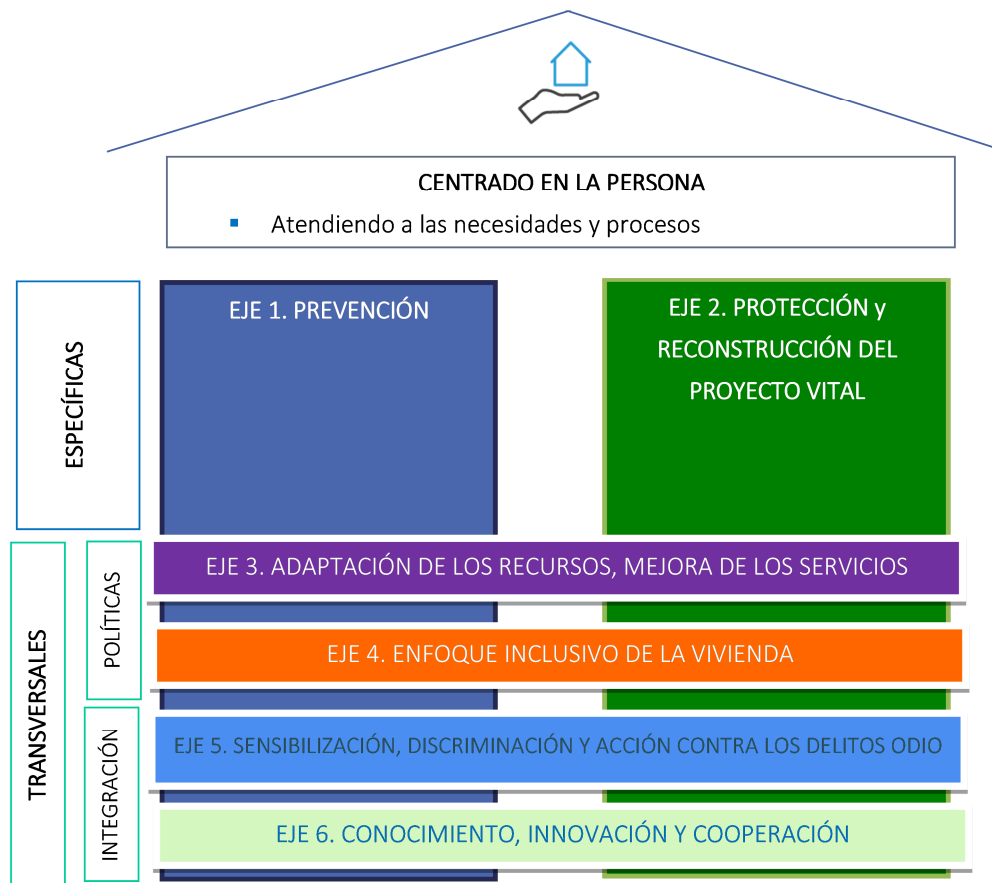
CENTRADO EN LA PERSONA

Atendiendo a las necesidades y procesos

ESPECÍFICAS

EJE 1. PREVENCIÓN

EJE 2. PROTECCIÓN y RECONSTRUCCIÓN DEL PROYECTO VITAL

TRANSVERSALES

POLÍTICAS

EJE 3. ADAPTACIÓN DE LOS RECURSOS, MEJORA DE LOS SERVICIOS

EJE 4. ENFOQUE INCLUSIVO DE LA VIVIENDA

INTEGRACIÓN

EJE 5. SENSIBILIZACIÓN, DISCRIMINACIÓN Y ACCIÓN CONTRA LOS DELITOS ODIO

EJE 6. CONOCIMIENTO, INNOVACIÓN Y COOPERACIÓN